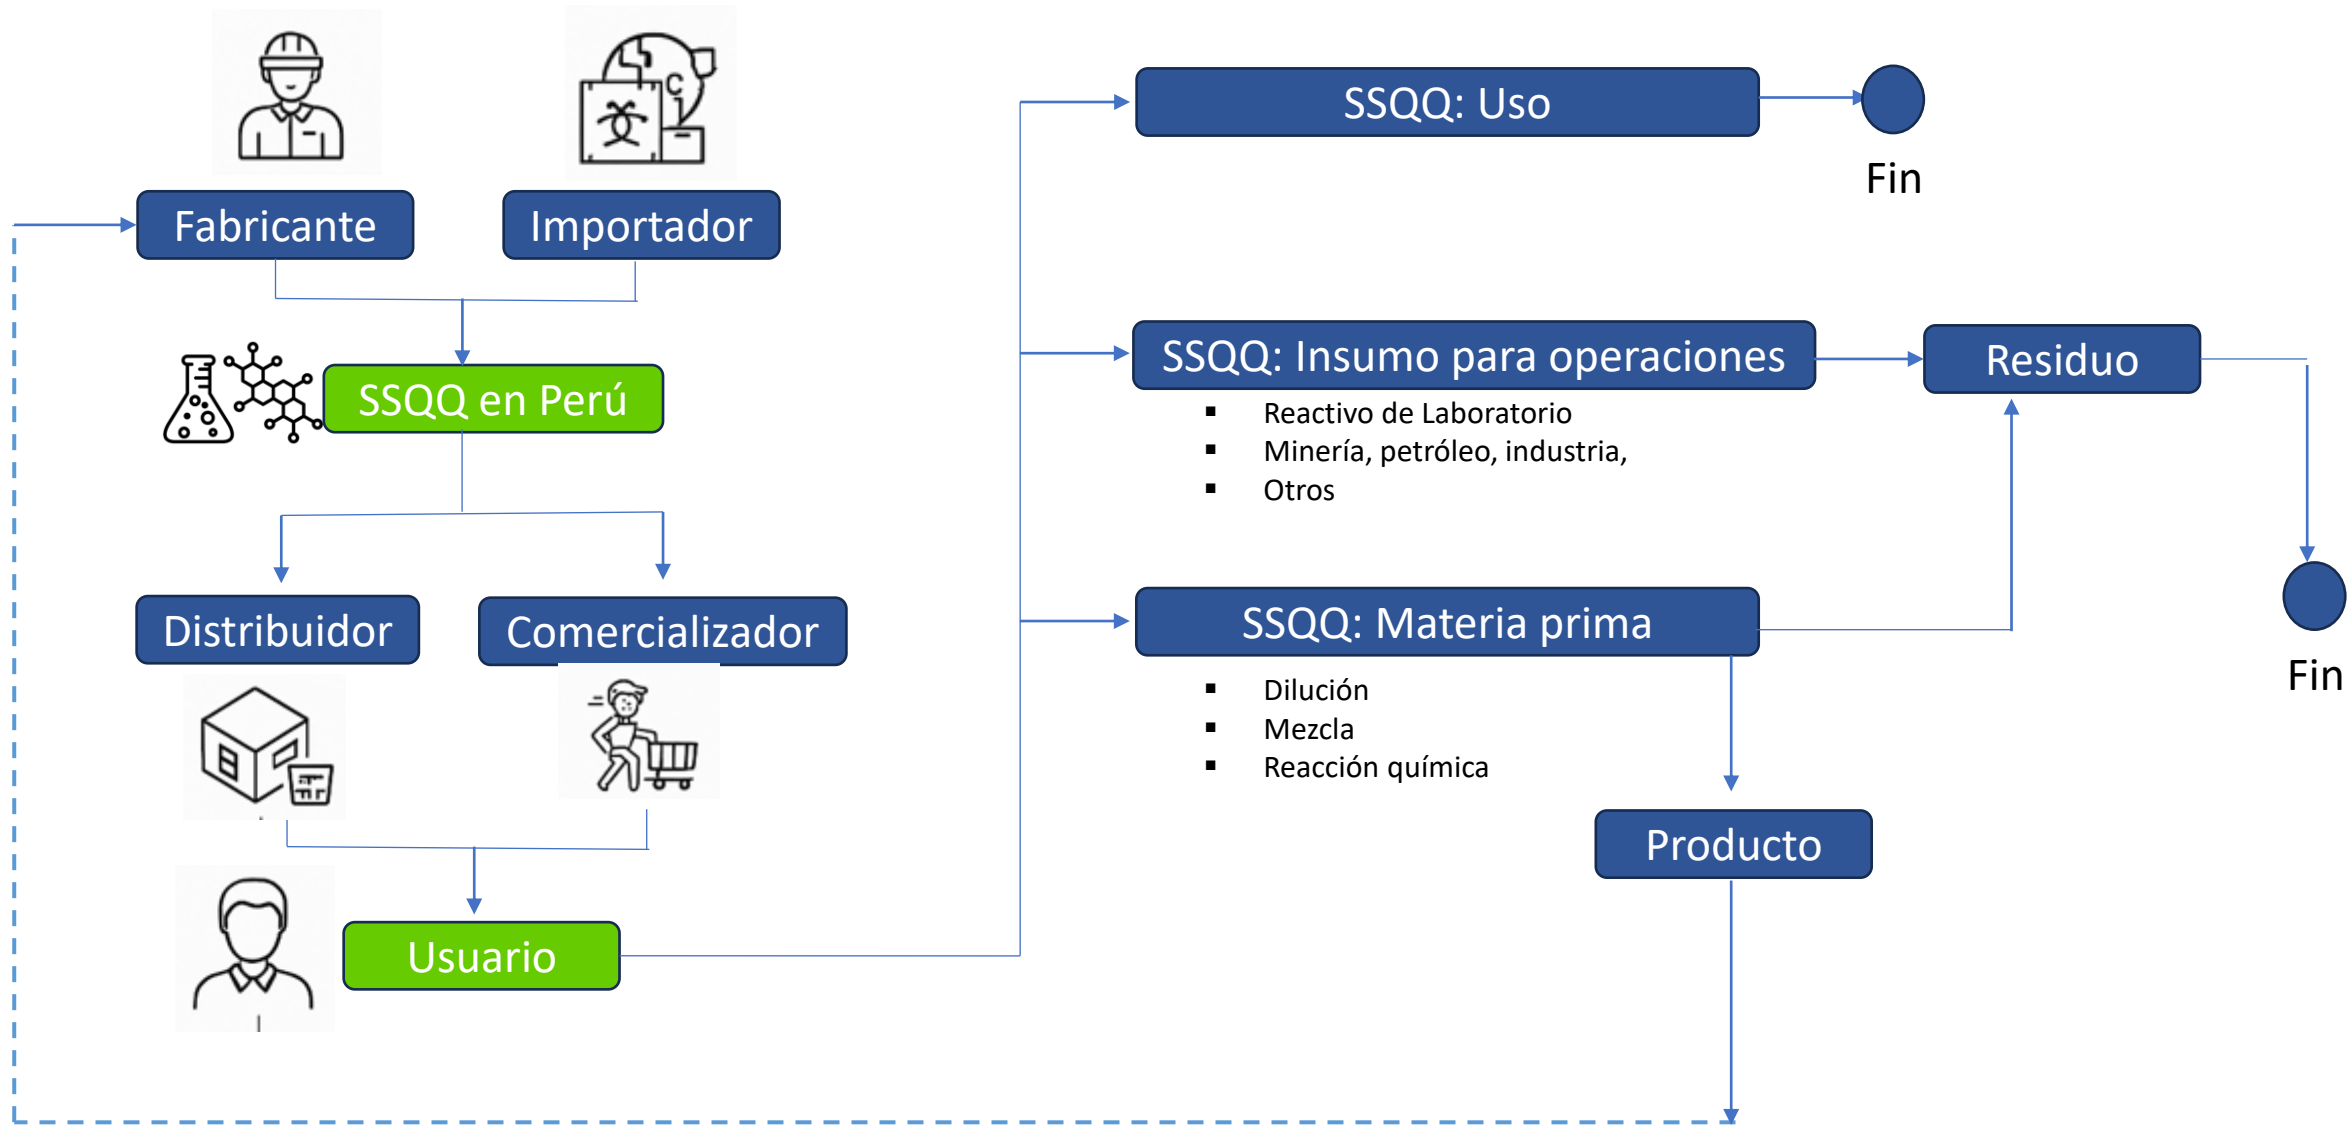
Fabricante

Importador

SSQQ en Perú

Distribuidor

Comercializador

Usuario

SSQQ: Uso

Fin

SSQQ: Insumo para operaciones

Residuo

- Reactivo de Laboratorio
- Minería, petróleo, industria,
- Otros

SSQQ: Materia prima

Fin

- Dilución
- Mezcla
- Reacción química

Producto